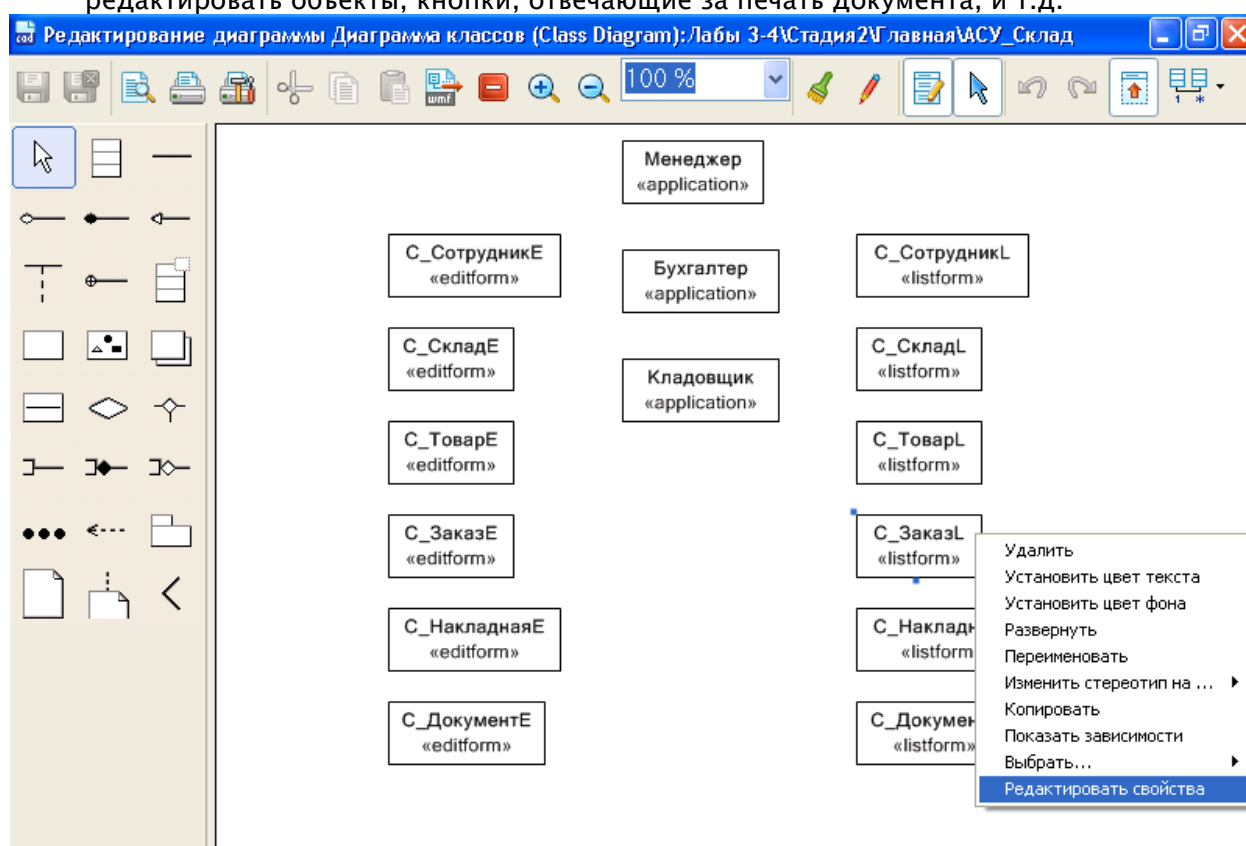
редактировать объекты, кнопки, отвечающие за печать документа, и т.д.

Редактирование диаграммы Диаграмма классов (Class Diagram):Лабы 3-4\Стадия2\Главная\АСУ_Склад

100 %

Менеджер
«application»

С_СотрудникЕ
«editform»

Бухгалтер
«application»

С_СотрудникL
«listform»

С_СкладЕ
«editform»

Кладовщик
«application»

С_СкладL
«listform»

С_ТоварЕ
«editform»

С_ТоварL
«listform»

С_ЗаказЕ
«editform»

С_ЗаказL
«listform»

С_НакладнаяЕ
«editform»

С_Накладн
«listform

С_ДокументЕ
«editform»

С_Докумен
«listform»

Удалить
Установить цвет текста
Установить цвет фона
Развернуть
Переименовать
Изменить стереотип на ...
Копировать
Показать зависимости
Выбрать...
Редактировать свойства